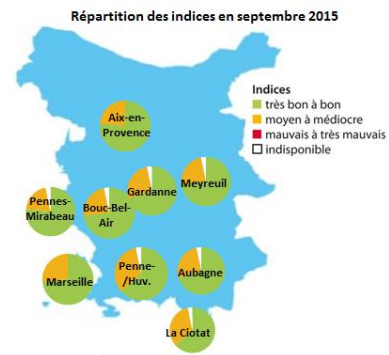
Répartition des indices en septembre 2015

Indices
très bon à bon
moyen à médiocre
mauvais à très mauvais
indisponible

Aix-en-Provence
Meyreuil
Gardanne
Pennes-Mirabeau
Bouc-Bel-Air
Marseille
Penne-/Huv.
Aubagne
La Ciotat